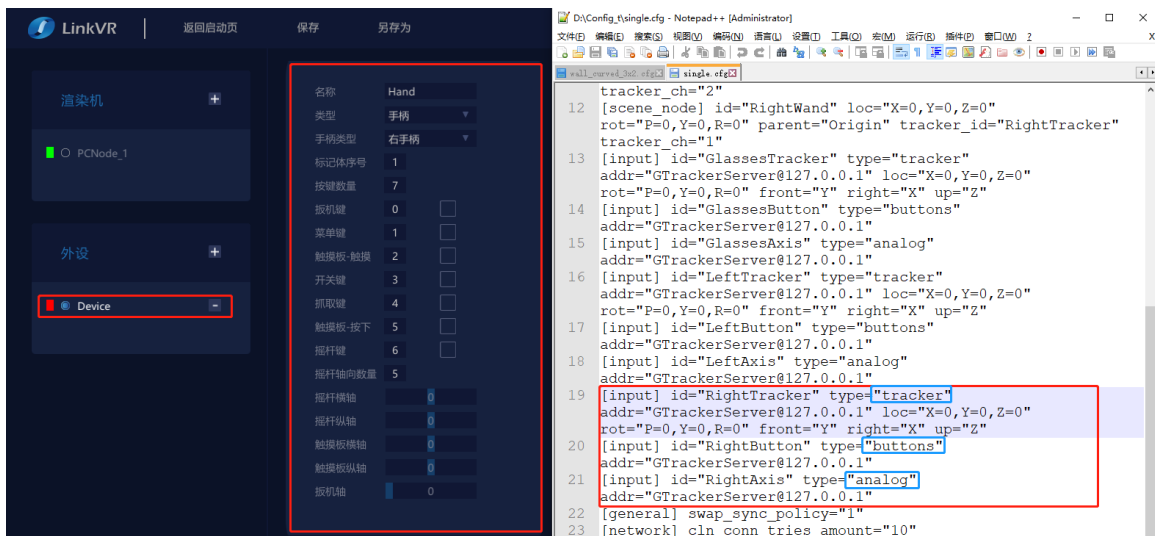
LinkVR | 返回启动页 保存 另存为

渲染机 +

PCNode_1

外设 +

Device -

| 名称 | Hand |
|---|---|
| 类型 | 手柄 |
| 手柄类型 | 右手柄 |
| 标记体序号 | 1 |
| 按键数量 | 7 |
| 扳机键 | 0 |
| 菜单键 | 1 |
| 触摸板-触摸 | 2 |
| 开关键 | 3 |
| 抓取键 | 4 |
| 触摸板-按下 | 5 |
| 摇杆键 | 6 |
| 摇杆轴向数量 | 5 |
| 摇杆横轴 | 0 |
| 摇杆纵轴 | 0 |
| 触摸板横轴 | 0 |
| 触摸板纵轴 | 0 |
| 扳机轴 | 0 |

D:\Config_t\single.cfg - Notepad++ [Administrator]

文件(F) 编辑(E) 搜索(S) 视图(V) 编码(N) 语言(L) 设置(T) 工具(O) 宏(M) 运行(R) 插件(P) 窗口(W) ?

wall_curved_3x2.cfg single.cfg

tracker_ch="2"
12 [scene_node] id="RightWand" loc="X=0,Y=0,Z=0" rot="P=0,Y=0,R=0" parent="Origin" tracker_id="RightTracker" tracker_ch="1"
13 [input] id="GlassesTracker" type="tracker" addr="GTrackerServer@127.0.0.1" loc="X=0,Y=0,Z=0" rot="P=0,Y=0,R=0" front="Y" right="X" up="Z"
14 [input] id="GlassesButton" type="buttons" addr="GTrackerServer@127.0.0.1"
15 [input] id="GlassesAxis" type="analog" addr="GTrackerServer@127.0.0.1"
16 [input] id="LeftTracker" type="tracker" addr="GTrackerServer@127.0.0.1" loc="X=0,Y=0,Z=0" rot="P=0,Y=0,R=0" front="Y" right="X" up="Z"
17 [input] id="LeftButton" type="buttons" addr="GTrackerServer@127.0.0.1"
18 [input] id="LeftAxis" type="analog" addr="GTrackerServer@127.0.0.1"
19 [input] id="RightTracker" type="tracker" addr="GTrackerServer@127.0.0.1" loc="X=0,Y=0,Z=0" rot="P=0,Y=0,R=0" front="Y" right="X" up="Z"
20 [input] id="RightButton" type="buttons" addr="GTrackerServer@127.0.0.1"
21 [input] id="RightAxis" type="analog" addr="GTrackerServer@127.0.0.1"
22 [general] swap_sync_policy="1"
23 [network] cln_conn_tries_amount="10"